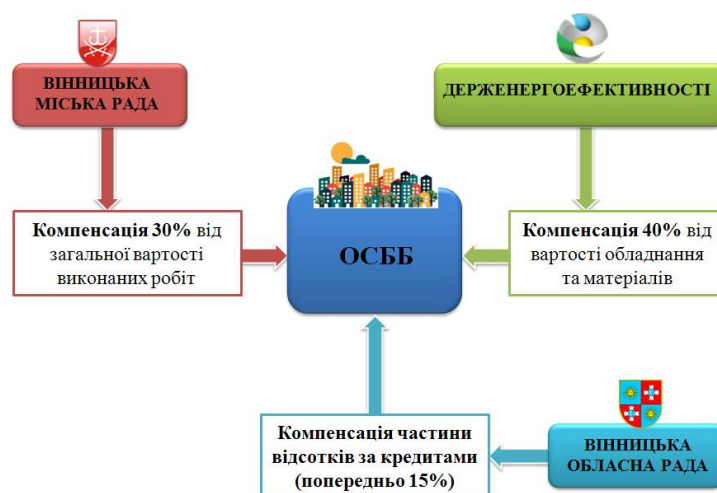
ВІННИЦЬКА МІСЬКА РАДА

ДЕРЖЕНЕРГОЕФЕКТИВНОСТІ

Компенсація 30% від загальної вартості виконаних робіт

ОСББ

Компенсація 40% від вартості обладнання та матеріалів

Компенсація частини відсотків за кредитами (попередньо 15%)

ВІННИЦЬКА ОБЛАСНА РАДА